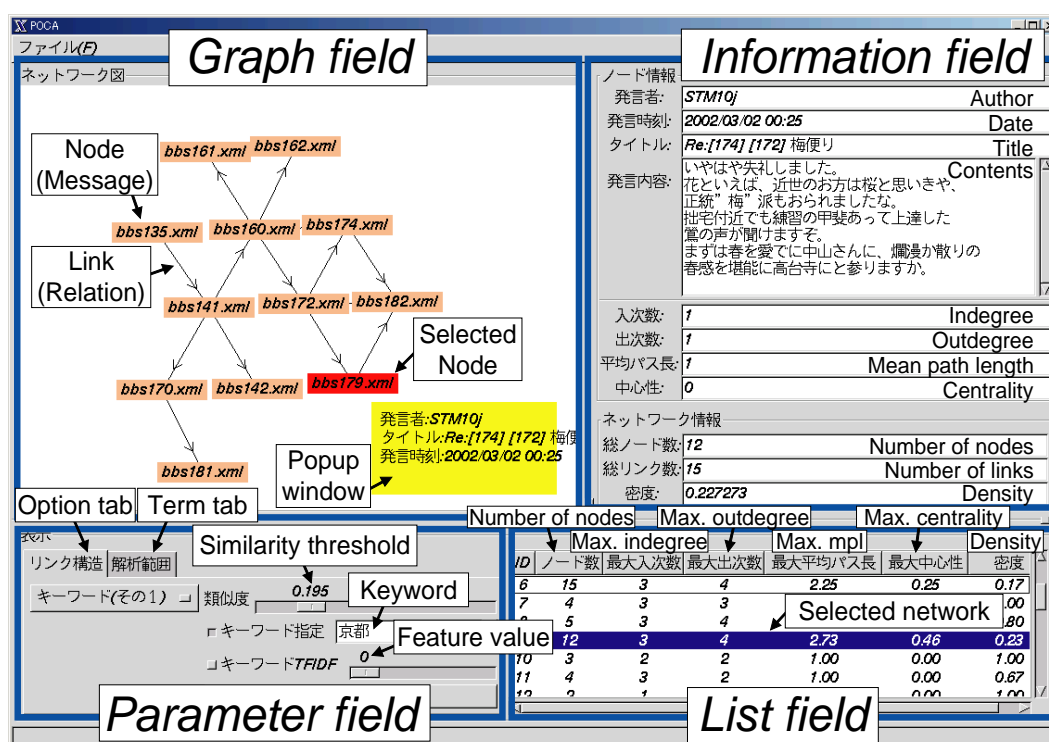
POCA
ファイル(F)

Graph field
ネットワーク図
Node (Message)
Link (Relation)
bbs161.xml
bbs162.xml
bbs135.xml
bbs160.xml
bbs174.xml
bbs141.xml
bbs172.xml
bbs182.xml
Selected Node
bbs170.xml
bbs142.xml
bbs179.xml
bbs181.xml
Popup window
発言者:STM10j
タイトル:Re:[174] [172] 梅便
発言時刻:2002/03/02 00:25

Information field
ノード情報
発言者: STM10j Author
発言時刻: 2002/03/02 00:25 Date
タイトル: Re:[174] [172] 梅便り Title
発言内容: Contents
いやはや失礼しました。
花といえば、近世のお方は桜と思いきや、
正統"梅"派もおられましたな。
拙宅付近でも練習の甲斐あって上達した
鴬の声が聞けますぞ。
まずは春を愛でに中山さんに、爛漫か散りの
春感を堪能に高台寺にと参りますか。
入次数: 1 Indegree
出次数: 1 Outdegree
平均パス長: 1 Mean path length
中心性: 0 Centrality
ネットワーク情報
総ノード数: 12 Number of nodes
総リンク数: 15 Number of links
密度: 0.227273 Density

Option tab
Term tab
表示
リンク構造
解析範囲
Similarity threshold
キーワード(その1)
類似度
0.195
Keyword
キーワード指定 京都
Feature value
キーワードTFIDF
0
Parameter field

Number of nodes
Max. indegree
Max. outdegree
Max. mpl
Max. centrality
Density

| ID | ノード数 | 最大入次数 | 最大出次数 | 最大平均パス長 | 最大中心性 | 密度 |
|---|---|---|---|---|---|---|
| 6 | 15 | 3 | 4 | 2.25 | 0.25 | 0.17 |
| 7 | 4 | 3 | 3 | | | .00 |
| 8 | 5 | 3 | 4 | | | .80 |
| 9 | 12 | 3 | 4 | 2.73 | 0.46 | 0.23 |
| 10 | 3 | 2 | 2 | 1.00 | 0.00 | 1.00 |
| 11 | 4 | 3 | 2 | 1.00 | 0.00 | 0.67 |
| 12 | 2 | 1 | | 0.00 | | 1.00 |

Selected network
List field